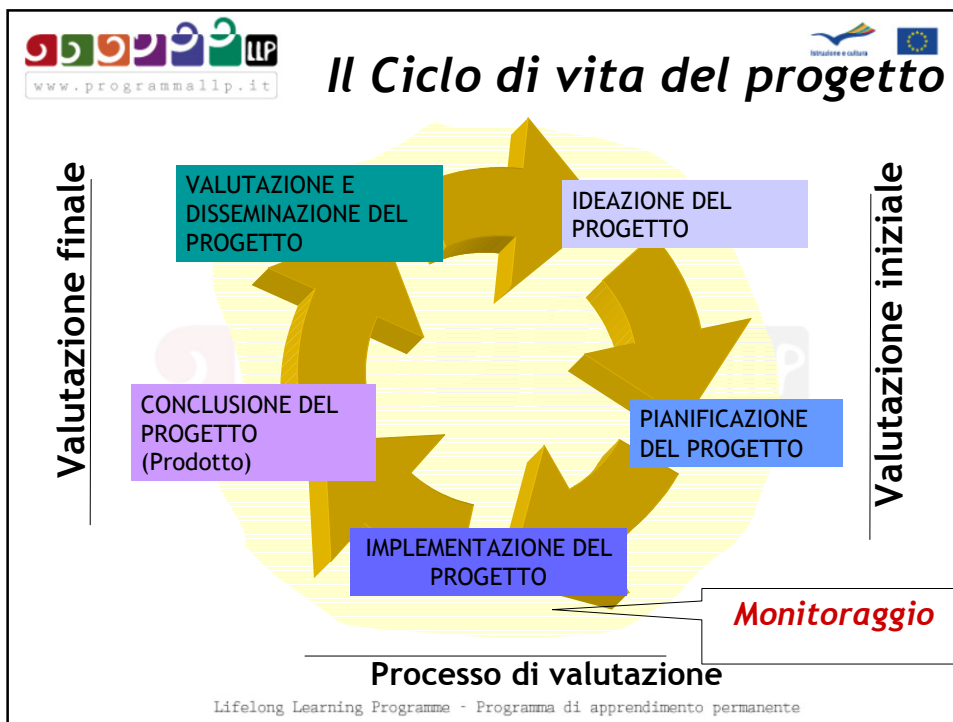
LLP
www.programmallp.it

Istruzione e cultura

Il Ciclo di vita del progetto

Valutazione finale

Valutazione iniziale

VALUTAZIONE E DISSEMINAZIONE DEL PROGETTO

IDEAZIONE DEL PROGETTO

PIANIFICAZIONE DEL PROGETTO

IMPLEMENTAZIONE DEL PROGETTO

CONCLUSIONE DEL PROGETTO (Prodotto)

Monitoraggio

Processo di valutazione

Lifelong Learning Programme - Programma di apprendimento permanente